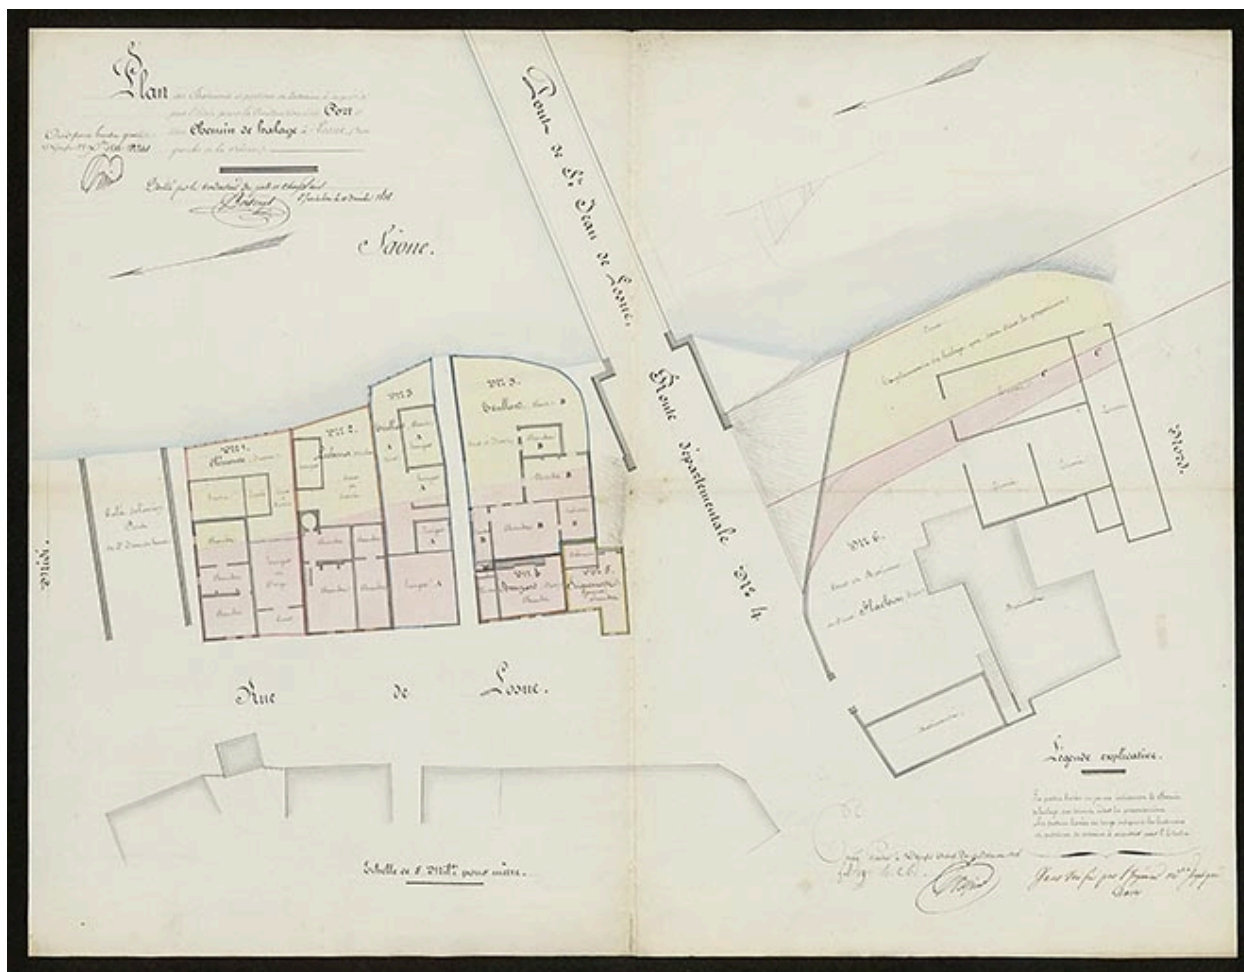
Plan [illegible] Port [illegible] Chemin de halage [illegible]

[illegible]

Dressé par le conducteur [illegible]

Saône.

Pont de St. Jean de Losne.

Route départementale No. 4

Rue de Losne.

No. 1 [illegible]

No. 2 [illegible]

No. 3 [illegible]

No. 5 Vaillant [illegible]

No. 4 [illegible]

No. 6. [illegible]

Nord.

Midi.

Légende explicative.

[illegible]

Echelle de 5 Mill. pour mètre.

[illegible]